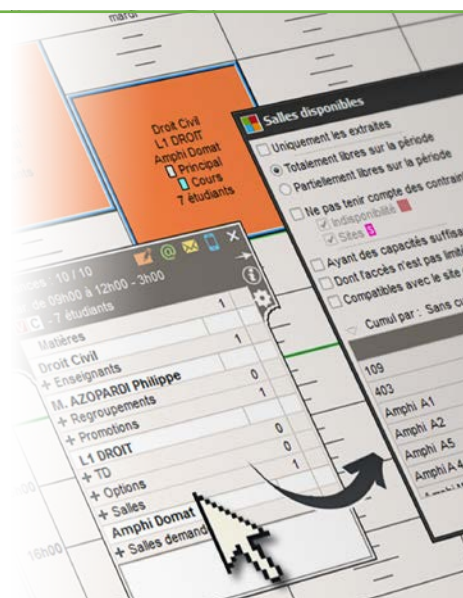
mardi

Droit Civil
L1 DROIT
Amphi Domat
Principal
Cours
7 étudiants

Salles disponibles

Uniquement les extraites
Totalement libres sur la période
Partiellement libres sur la période
Ne pas tenir compte des contrain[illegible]
Indisponibilité
Sites
Ayant des capacités suffisa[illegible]
Dont l'accès n'est pas limit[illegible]
Compatibles avec le site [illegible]
Cumul par : Sans c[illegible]

109
403
Amphi A1
Amphi A2
Amphi A5
Amphi A4

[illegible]ces : 10 / 10
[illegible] de 09h00 à 12h00 - 3h00
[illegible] C - 7 étudiants

Matières 1
Droit Civil 1
+ Enseignants
M. AZOPARDI Philippe 0
+ Regroupements 1
+ Promotions
L1 DROIT 0
+ TD 0
+ Options 1
+ Salles
Amphi Domat
+ Salles demand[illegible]

16h00